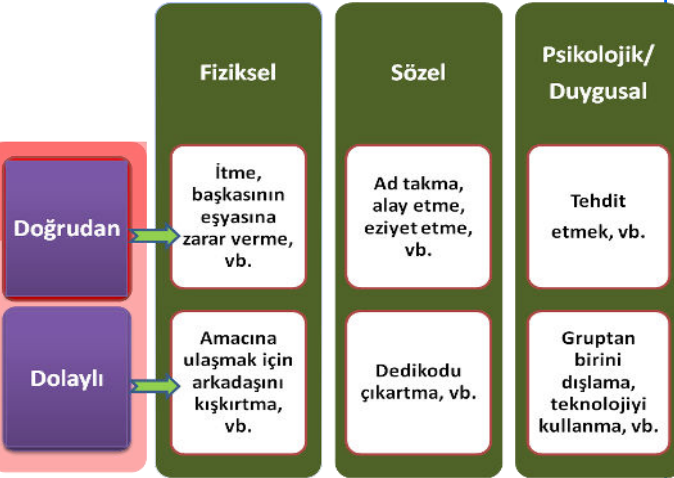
| | Fiziksel | Sözel | Psikolojik/ Duygusal |
|---|---|---|---|
| Doğrudan | İtme, başkasının eşyasına zarar verme, vb. | Ad takma, alay etme, eziyet etme, vb. | Tehdit etmek, vb. |
| Dolaylı | Amacına ulaşmak için arkadaşını kışkırtma, vb. | Dedikodu çıkartma, vb. | Gruptan birini dışlama, teknolojiyi kullanma, vb. |